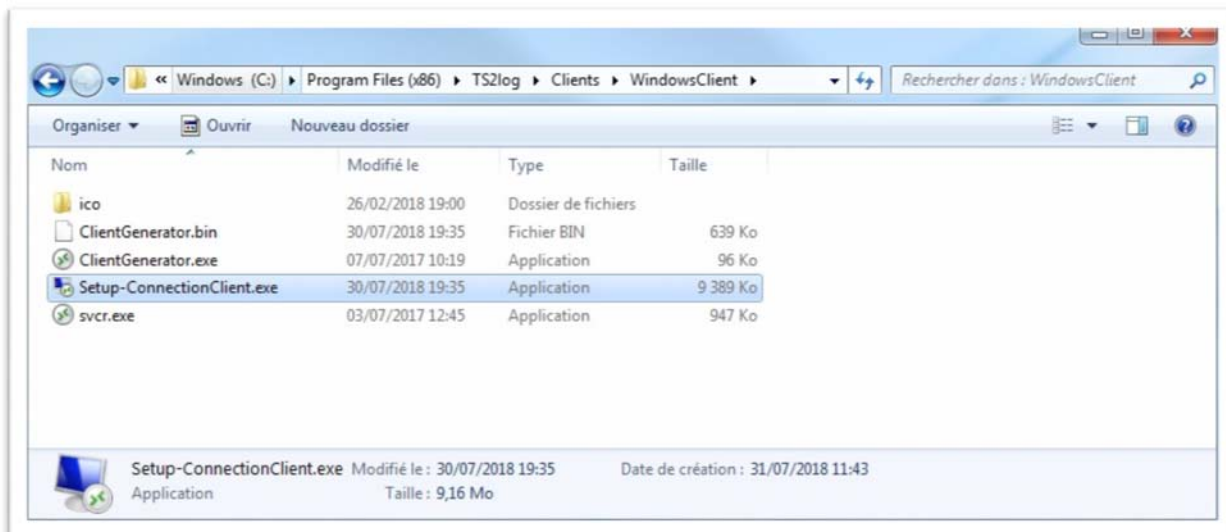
« Windows (C:) ▸ Program Files (x86) ▸ TS2log ▸ Clients ▸ WindowsClient ▸

Rechercher dans : WindowsClient

Organiser ▾ Ouvrir Nouveau dossier

| Nom | Modifié le | Type | Taille |
|---|---|---|---|
| ico | 26/02/2018 19:00 | Dossier de fichiers | |
| ClientGenerator.bin | 30/07/2018 19:35 | Fichier BIN | 639 Ko |
| ClientGenerator.exe | 07/07/2017 10:19 | Application | 96 Ko |
| Setup-ConnectionClient.exe | 30/07/2018 19:35 | Application | 9 389 Ko |
| svcr.exe | 03/07/2017 12:45 | Application | 947 Ko |

Setup-ConnectionClient.exe Modifié le : 30/07/2018 19:35 Date de création : 31/07/2018 11:43
Application Taille : 9,16 Mo